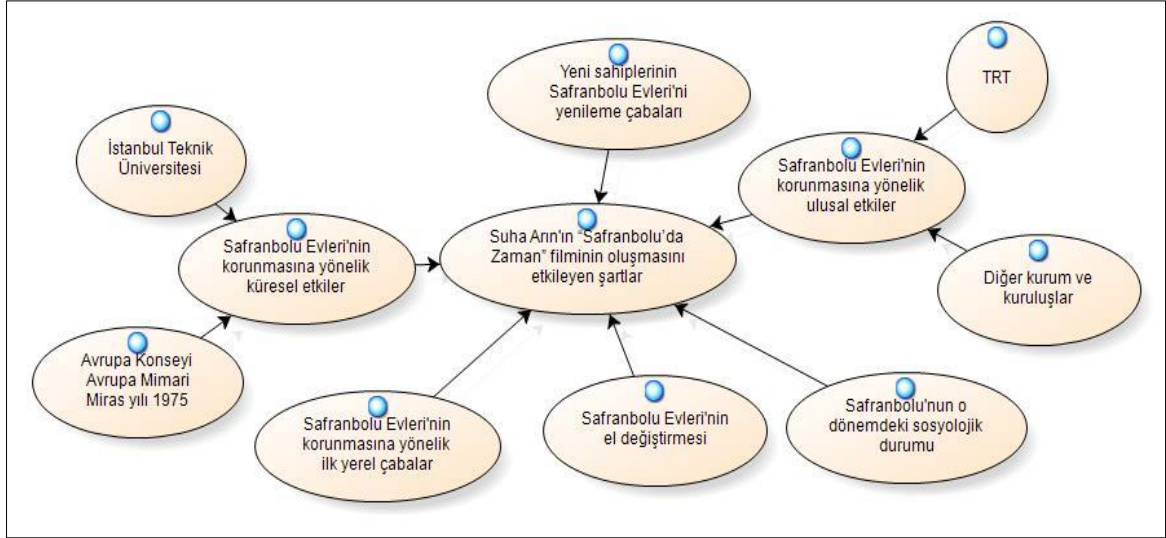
İstanbul Teknik Üniversitesi

Yeni sahiplerinin Safranbolu Evleri'ni yenileme çabaları

TRT

Safranbolu Evleri'nin korunmasına yönelik ulusal etkiler

Safranbolu Evleri'nin korunmasına yönelik küresel etkiler

Suha Arın'ın "Safranbolu'da Zaman" filminin oluşmasını etkileyen şartlar

Diğer kurum ve kuruluşlar

Avrupa Konseyi Avrupa Mimari Miras yılı 1975

Safranbolu Evleri'nin korunmasına yönelik ilk yerel çabalar

Safranbolu Evleri'nin el değiştirmesi

Safranbolu'nun o dönemdeki sosyolojik durumu